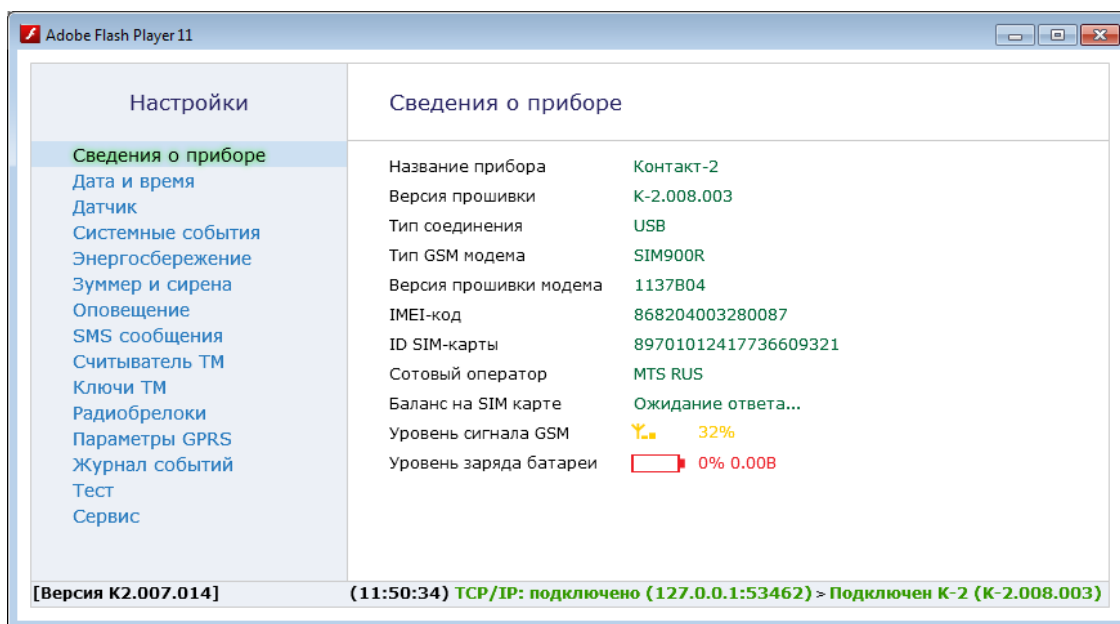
Adobe Flash Player 11

Настройки

Сведения о приборе
Дата и время
Датчик
Системные события
Энергосбережение
Зуммер и сирена
Оповещение
SMS сообщения
Считыватель ТМ
Ключи ТМ
Радиобрелоки
Параметры GPRS
Журнал событий
Тест
Сервис

Сведения о приборе

| | |
|---|---|
| Название прибора | Контакт-2 |
| Версия прошивки | K-2.008.003 |
| Тип соединения | USB |
| Тип GSM модема | SIM900R |
| Версия прошивки модема | 1137B04 |
| IMEI-код | 868204003280087 |
| ID SIM-карты | 89701012417736609321 |
| Сотовый оператор | MTS RUS |
| Баланс на SIM карте | Ожидание ответа... |
| Уровень сигнала GSM | 32% |
| Уровень заряда батареи | 0% 0.00В |

[Версия К2.007.014]

(11:50:34) TCP/IP: подключено (127.0.0.1:53462) > Подключен К-2 (К-2.008.003)